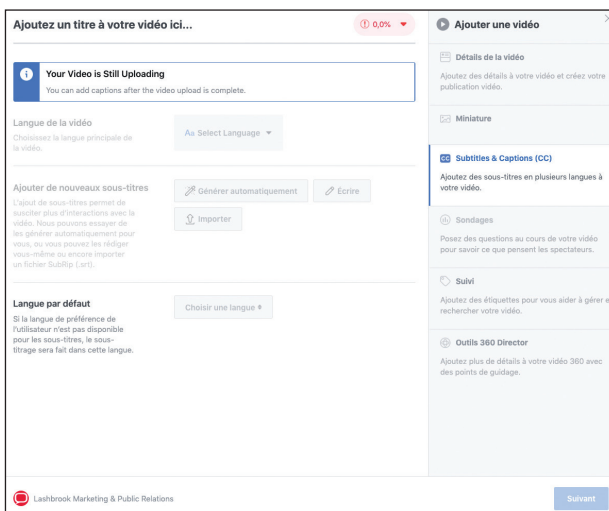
Ajoutez un titre à votre vidéo ici...

0,0%

Your Video is Still Uploading

You can add captions after the video upload is complete.

Langue de la vidéo

Choisissez la langue principale de la vidéo.

Aa Select Language

Ajouter de nouveaux sous-titres

L'ajout de sous-titres permet de susciter plus d'interactions avec la vidéo. Nous pouvons essayer de les générer automatiquement pour vous, ou vous pouvez les rédiger vous-même ou encore importer un fichier SubRip (.srt).

Générer automatiquement

Écrire

Importer

Langue par défaut

Si la langue de préférence de l'utilisateur n'est pas disponible pour les sous-titres, le sous-titrage sera fait dans cette langue.

Choisir une langue

Ajouter une vidéo

Détails de la vidéo

Ajoutez des détails à votre vidéo et créez votre publication vidéo.

Miniature

CC Subtitles & Captions (CC)

Ajoutez des sous-titres en plusieurs langues à votre vidéo.

Sondages

Posez des questions au cours de votre vidéo pour savoir ce que pensent les spectateurs.

Suivi

Ajoutez des étiquettes pour vous aider à gérer et rechercher votre vidéo.

Outils 360 Director

Ajoutez plus de détails à votre vidéo 360 avec des points de guidage.

Lashbrook Marketing & Public Relations

Suivant